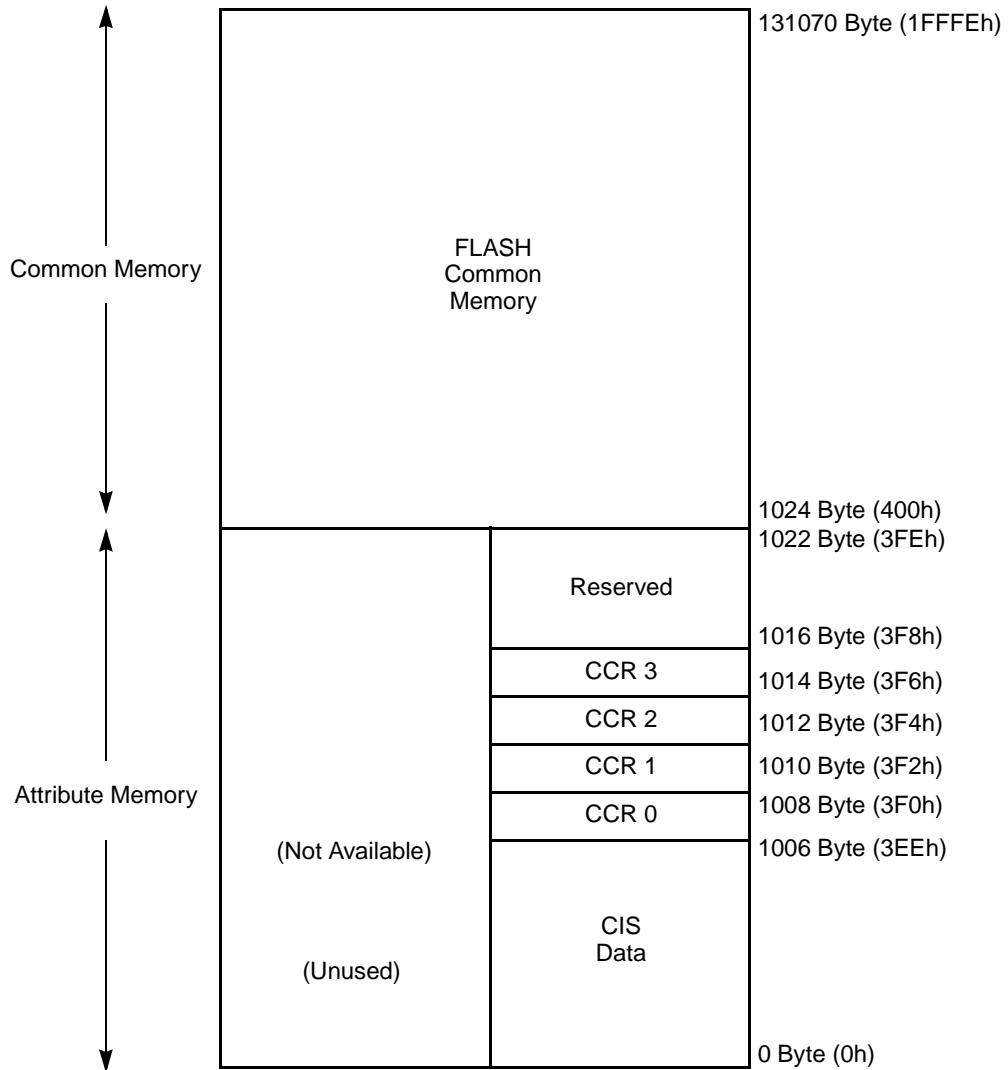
131070 Byte (1FFFEh)

Common Memory

FLASH Common Memory

1024 Byte (400h)

1022 Byte (3FEh)

Reserved

1016 Byte (3F8h)

CCR 3

1014 Byte (3F6h)

CCR 2

1012 Byte (3F4h)

CCR 1

1010 Byte (3F2h)

Attribute Memory

CCR 0

1008 Byte (3F0h)

(Not Available)

1006 Byte (3EEh)

CIS Data

(Unused)

0 Byte (0h)